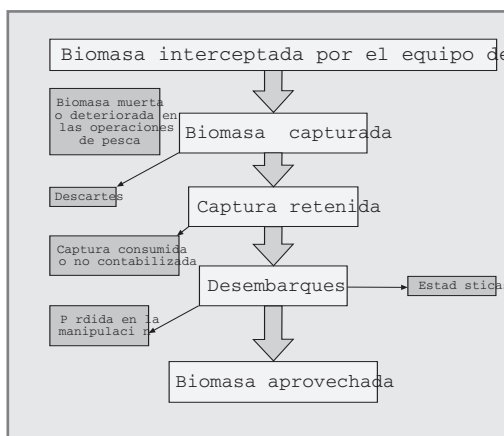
Biomasa interceptada por el equipo de

Biomasa muerta o deteriorada en las operaciones de pesca

Biomasa capturada

Descartes

Captura retenida

Captura consumida o no contabilizada

Desembarques

Estad stica

P rdida en la manipulaci n

Biomasa aprovechada